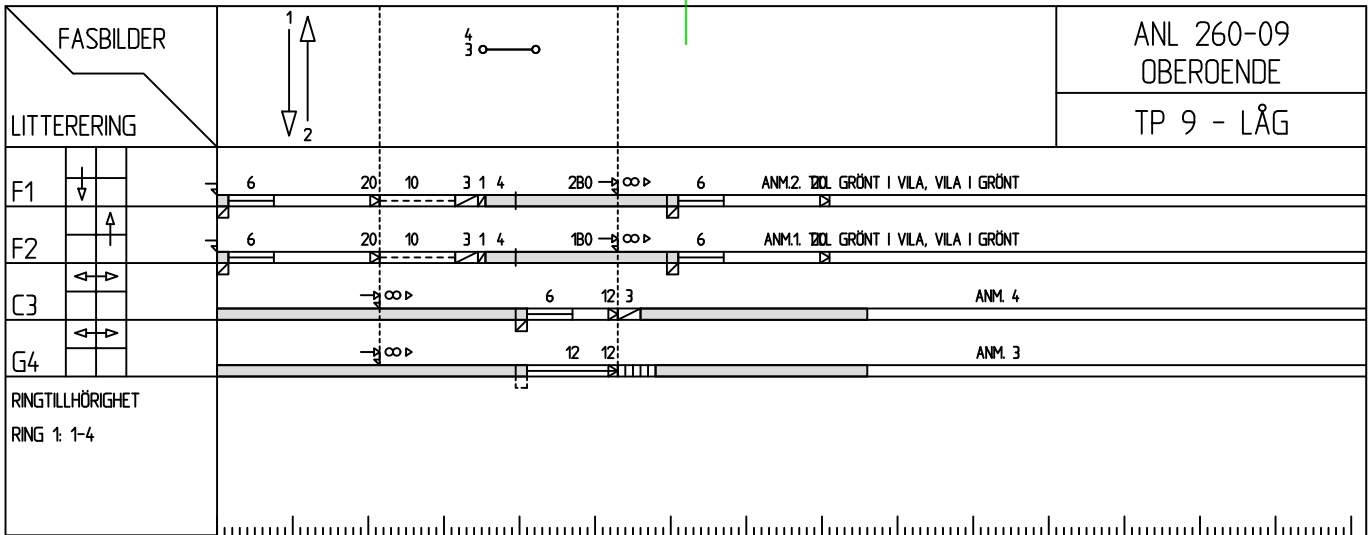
FASBILDER

LITTERERING

1
2

4
3

ANL 260-09
OBEROENDE

TP 9 - LÅG

F1
6 20 10 3 1 4 2B0 ∞ 6 ANM.2. T20L GRÖNT I VILA, VILA I GRÖNT

F2
6 20 10 3 1 4 1B0 ∞ 6 ANM.1. T20L GRÖNT I VILA, VILA I GRÖNT

C3
∞ 6 12 3 ANM. 4

G4
∞ 12 12 ANM. 3

RINGTILLHÖRIGHET

RING 1: 1-4